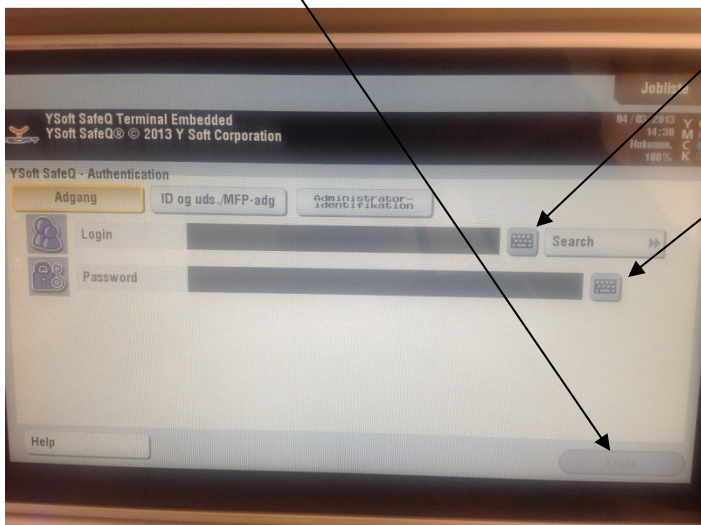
Joblist

YSoft SafeQ Terminal Embedded
YSoft SafeQ® © 2013 Y Soft Corporation

04/03/2013
14:30
Hukomm.
100%

Y
M
C
K

YSoft SafeQ - Authentication

Adgang

ID og uds./MFP-adg

Administrator-identifikation

Login

Search

Password

Help

Login